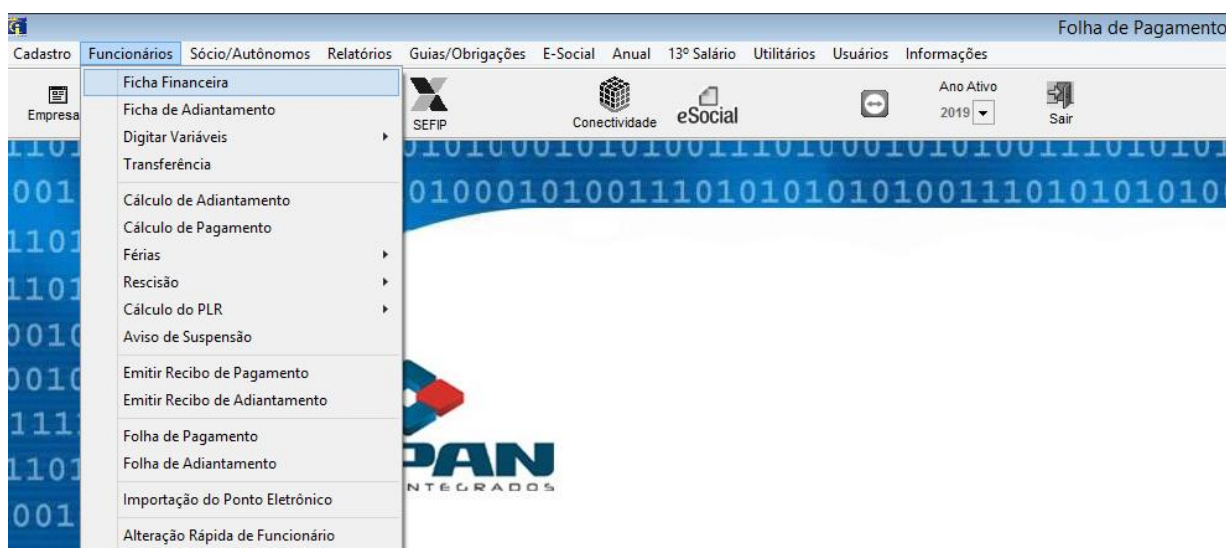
Folha de Pagamento

Cadastro Funcionários Sócio/Autônomos Relatórios Guias/Obrigações E-Social Anual 13º Salário Utilitários Usuários Informações

Empresa

Ficha Financeira
Ficha de Adiantamento
Digitar Variáveis
Transferência
Cálculo de Adiantamento
Cálculo de Pagamento
Férias
Rescisão
Cálculo do PLR
Aviso de Suspensão
Emitir Recibo de Pagamento
Emitir Recibo de Adiantamento
Folha de Pagamento
Folha de Adiantamento
Importação do Ponto Eletrônico
Alteração Rápida de Funcionário

SEFIP
Conectividade
eSocial
Ano Ativo
2019
Sair

1101 01010001010100111010001010100111010101
001 0100010100111010101010100111010101010
1101
1101
0010
0010
1111
1101
001

PAN
NTEGRADOS